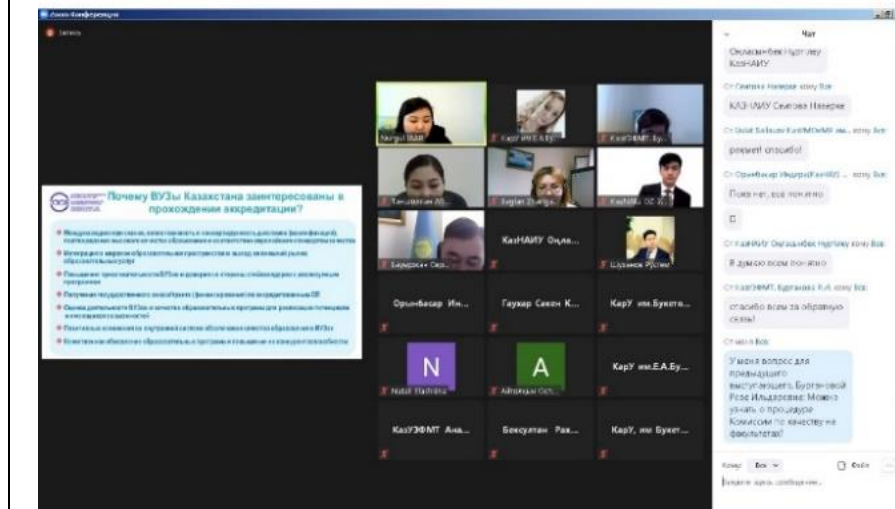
Zoom Конференция

Запись

Почему ВУЗы Казахстана заинтересованы в прохождении аккредитации?

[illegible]

Nurgul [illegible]

КарУ им.Е.А.Бу...

КазУЭФМТ Бу...

Танаткан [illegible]

Raglan Zhanga...

КазНАУ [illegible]

Бауыржан Оср...

КазНАИУ Онла...

Шуханов Рустем

Орынбасар Ин...

Гаухар Сакен К...

КарУ им.Букето...

N

Natali Rozhkina

A

Айтанкуль Оспа...

КарУ им.Е.А.Бу...

КазУЭФМТ Ана...

Бексултан Рах...

КарУ, им Букет...

Чат

Онласынбек Нургиму КазНАИУ

От Сеитова Назерке кому Все:

КАЗНАИУ Сеитова Назерке

От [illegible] кому Все:

рахмет! спасибо!

От Орынбасар Индира(КазНУ ... кому Все:

Пока нет, все понятно

С

От КазНАИУ Онласынбек Нургиму кому Все:

Я думаю всем понятно

От КазУЭФМТ Бурганова Р.И. кому Все:

спасибо всем за обратную связь!

От меня Все:

У меня вопрос для предыдущего выступающего, Бургановой Розе Ильдаровне: Можно узнать о процедуре Комиссии по качеству на факультетах?

Кому: Все

Файл

Введите здесь сообщение...